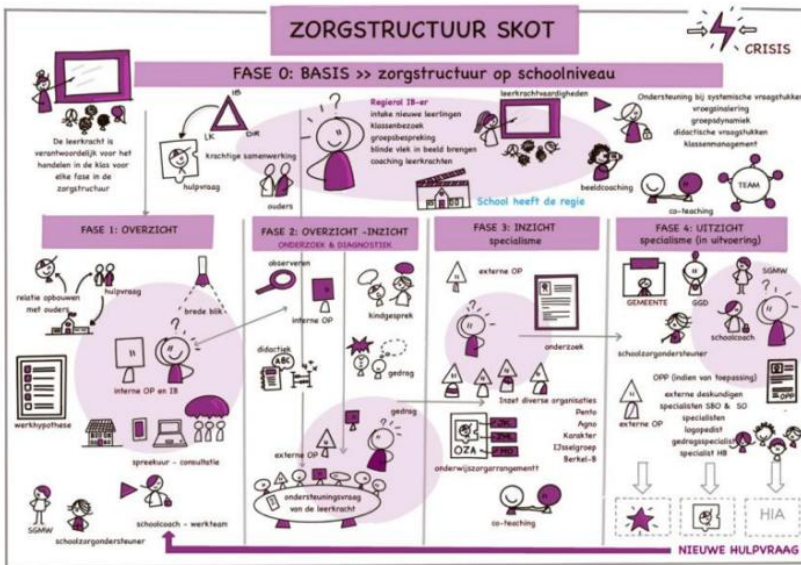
ZORGSTRUCTUUR SKOT

CRISIS

FASE 0: BASIS >> zorgstructuur op schoolniveau

De leerkracht is verantwoordelijk voor het handelen in de klas voor elke fase in de zorgstructuur

IB

LK

DIR

krachtige samenwerking

hulpvraag

ouders

Regioaal IB-er
intake nieuwe leerlingen
klassenbezoek
groepsbespreking
blinde vlek in beeld brengen
coaching leerkrachten

School heeft de regie

leerkrachtvaardigheden

Ondersteuning bij systemische vraagstukken
vroegsignalering
groepsdynamiek
didactische vraagstukken
klassenmanagement

beeldcoaching

TEAM

co-teaching

FASE 1: OVERZICHT

relatie opbouwen met ouders

hulpvraag

brede blik

interne OP en IB

werkhypothese

spreekuur - consultatie

SGMW

schoolzorgondersteuner

schoolcoach - werkteam

FASE 2: OVERZICHT -INZICHT
ONDERZOEK & DIAGNOSTIEK

observeren

interne OP

kindgesprek

didactiek

ABC

gedrag

gedrag

externe OP

ondersteuningsvraag van de leerkracht

FASE 3: INZICHT
specialisme

externe OP

onderzoek

Inzet diverse organisaties
Pento
Agna
Karakter
IJsselgroep
Berkel-B

OZA

onderwijszorgarrangement

co-teaching

FASE 4: UITZICHT
specialisme (in uitvoering)

GEMEENTE

GGD

SGMW

schoolcoach

schoolzorgondersteuner

OPP (indien van toepassing)

OPP

externe deskundigen
specialisten SBO & SO
specialisten
logopedist
gedragsspecialist
specialist HB

externe OP

HIA

NIEUWE HULPVRAAG